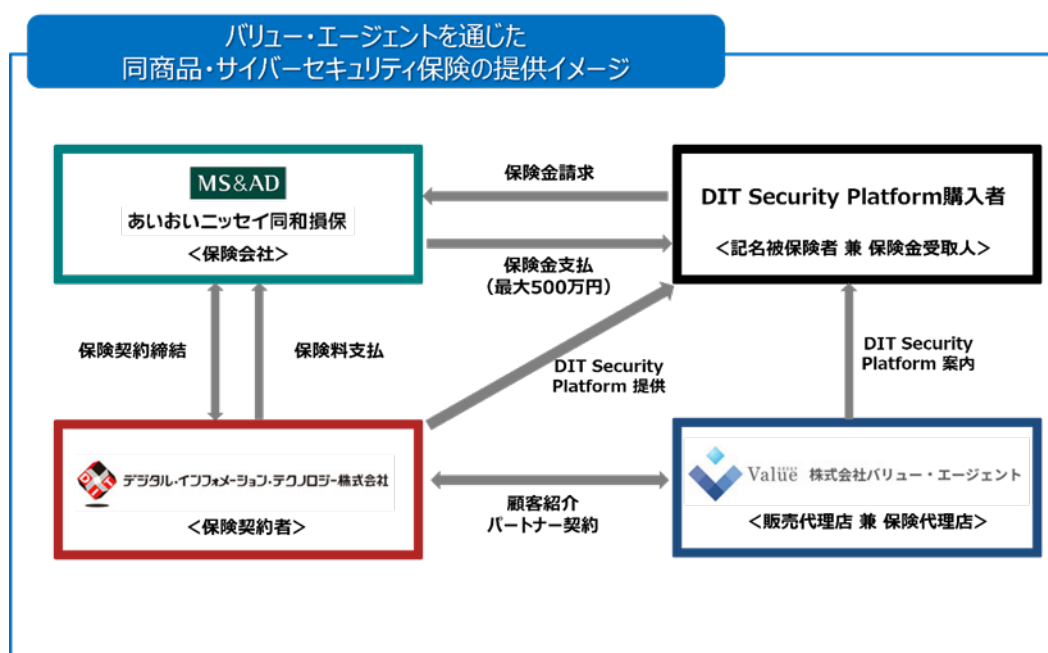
バリュー・エージェントを通じた
同商品・サイバーセキュリティ保険の提供イメージ

MS&AD
あいおいニッセイ同和損保
＜保険会社＞

保険金請求

保険金支払
（最大500万円）

DIT Security Platform購入者
＜記名被保険者 兼 保険金受取人＞

保険契約締結

保険料支払

DIT Security Platform 提供

DIT Security Platform 案内

DIT
デジタル・インフォメーション・テクノロジー株式会社
＜保険契約者＞

顧客紹介
パートナー契約

Value 株式会社バリュー・エージェント
＜販売代理店 兼 保険代理店＞